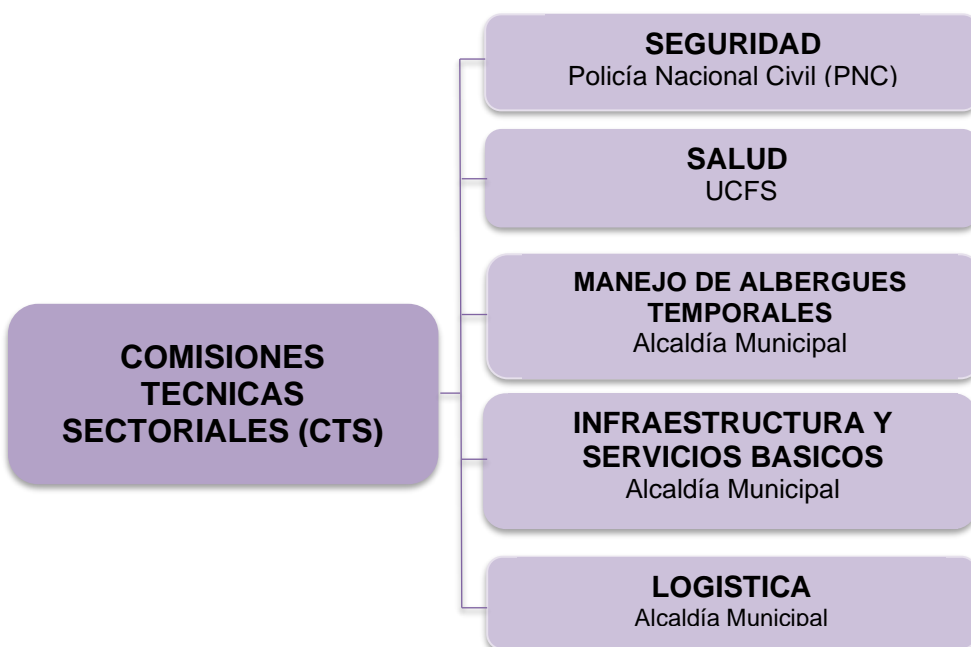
COMISIONES TECNICAS SECTORIALES (CTS)

SEGURIDAD
Policía Nacional Civil (PNC)

SALUD
UCFS

MANEJO DE ALBERGUES TEMPORALES
Alcaldía Municipal

INFRAESTRUCTURA Y SERVICIOS BASICOS
Alcaldía Municipal

LOGISTICA
Alcaldía Municipal